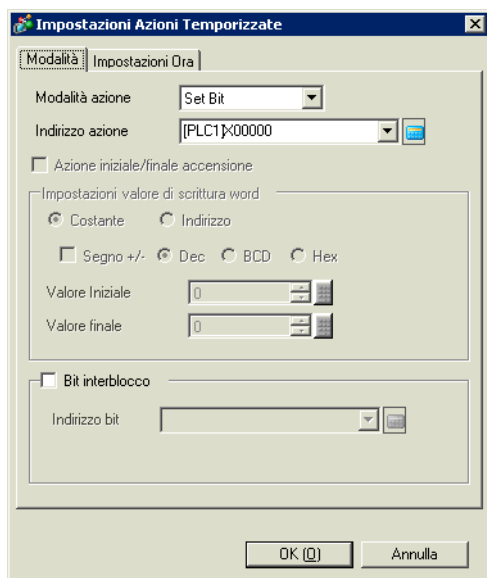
Impostazioni Azioni Temporizzate

Modalità | Impostazioni Ora

Modalità azione Set Bit

Indirizzo azione [PLC1]X00000

Azione iniziale/finale accensione

Impostazioni valore di scrittura word

Costante Indirizzo

Segno +/- Dec BCD Hex

Valore Iniziale 0

Valore finale 0

Bit interblocco

Indirizzo bit

OK (O) Annulla